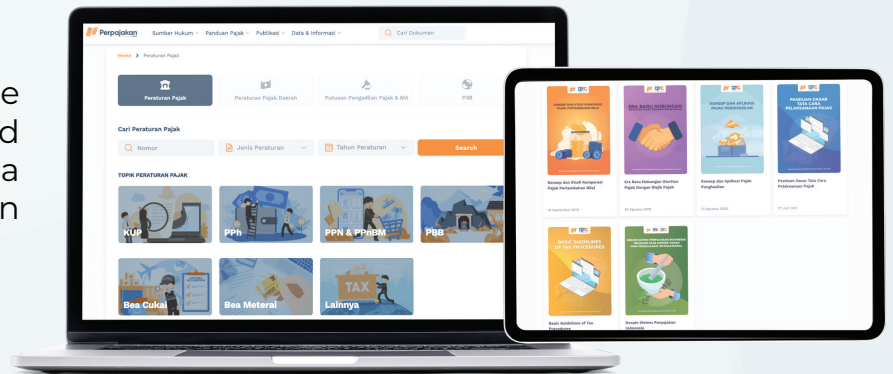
e
d
a
n

Perpajakan

Sumber Hukum Panduan Pajak Publikasi Data & Informasi Cari Dokumen

Home > Peraturan Pajak

Peraturan Pajak
Peraturan Pajak Daerah
Putusan Pengadilan Pajak & MA
P3B

Cari Peraturan Pajak

Nomor
Jenis Peraturan
Tahun Peraturan
Search

TOPIK PERATURAN PAJAK

KUP
PPh
PPN & PPnBM
PBB
Bea Cukai
Bea Meterai
Lainnya

TAX

Konsep dan Studi Komparasi Pajak Pertambahan Nilai
16 September 2019

ERA BARU HUBUNGAN OTORITAS PAJAK DENGAN WAJIB PAJAK
Era Baru Hubungan Otoritas Pajak Dengan Wajib Pajak
25 Agustus 2019

KONSEP DAN APLIKASI PAJAK PENGHASILAN
Konsep dan Aplikasi Pajak Penghasilan
23 Agustus 2020

PANDUAN DASAR TATA CARA PELAKSANAAN PAJAK
Panduan Dasar Tata Cara Pelaksanaan Pajak
27 Juli 2021

BASIC GUIDELINES OF TAX PROCEDURES
Basic Guidelines of Tax Procedures

Desain Sistem Perpajakan Indonesia